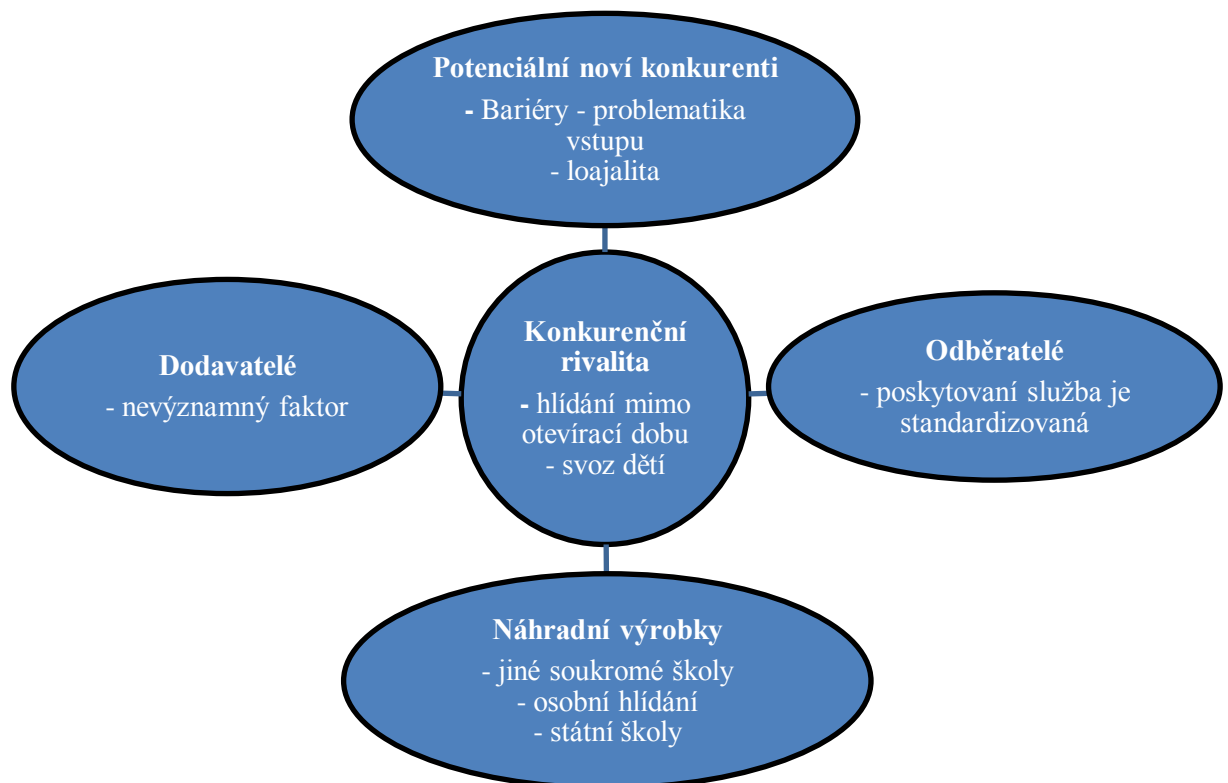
Potenciální noví konkurenti
- Bariéry - problematika vstupu
- loajalita

Dodavatelé
- nevýznamný faktor

Konkurenční rivalita
- hlídání mimo otevírací dobu
- svoz dětí

Odběratelé
- poskytovaní služba je standardizovaná

Náhradní výrobky
- jiné soukromé školy
- osobní hlídání
- státní školy